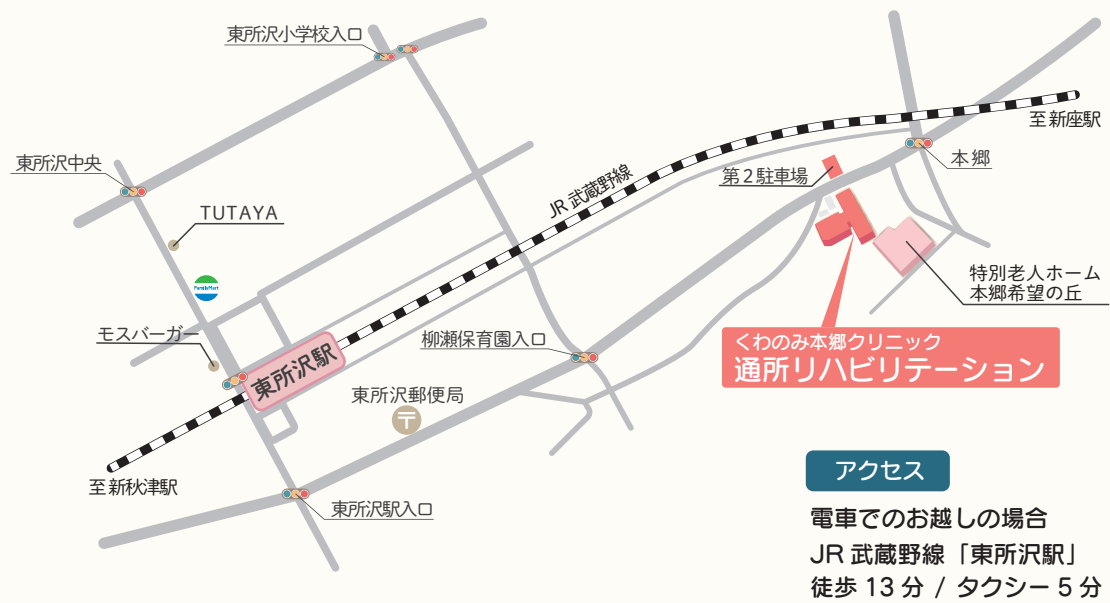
東所沢小学校入口

東所沢中央

TUTAYA

FamilyMart

モスバーガー

東所沢駅

JR 武蔵野線

第２駐車場

至 新座駅

本郷

特別老人ホーム
本郷希望の丘

くわのみ本郷クリニック
通所リハビリテーション

柳瀬保育園入口

東所沢郵便局

〒

至 新秋津駅

東所沢駅入口

アクセス

電車でのお越しの場合
JR 武蔵野線「東所沢駅」
徒歩 13 分 / タクシー 5 分